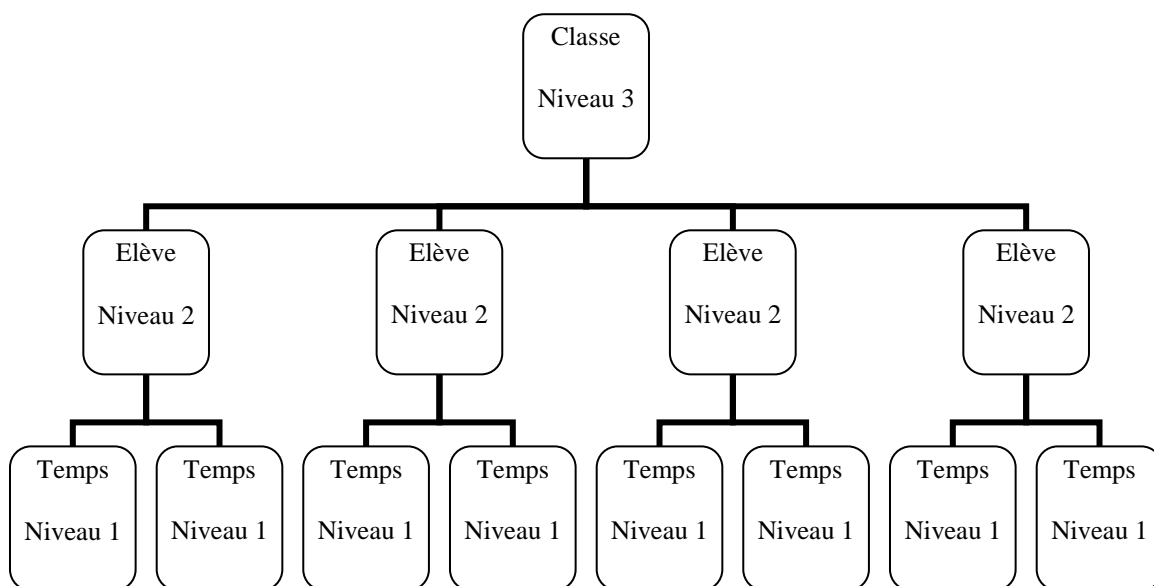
Classe

Niveau 3

Elève

Niveau 2

Elève

Niveau 2

Elève

Niveau 2

Elève

Niveau 2

Temps

Niveau 1

Temps

Niveau 1

Temps

Niveau 1

Temps

Niveau 1

Temps

Niveau 1

Temps

Niveau 1

Temps

Niveau 1

Temps

Niveau 1